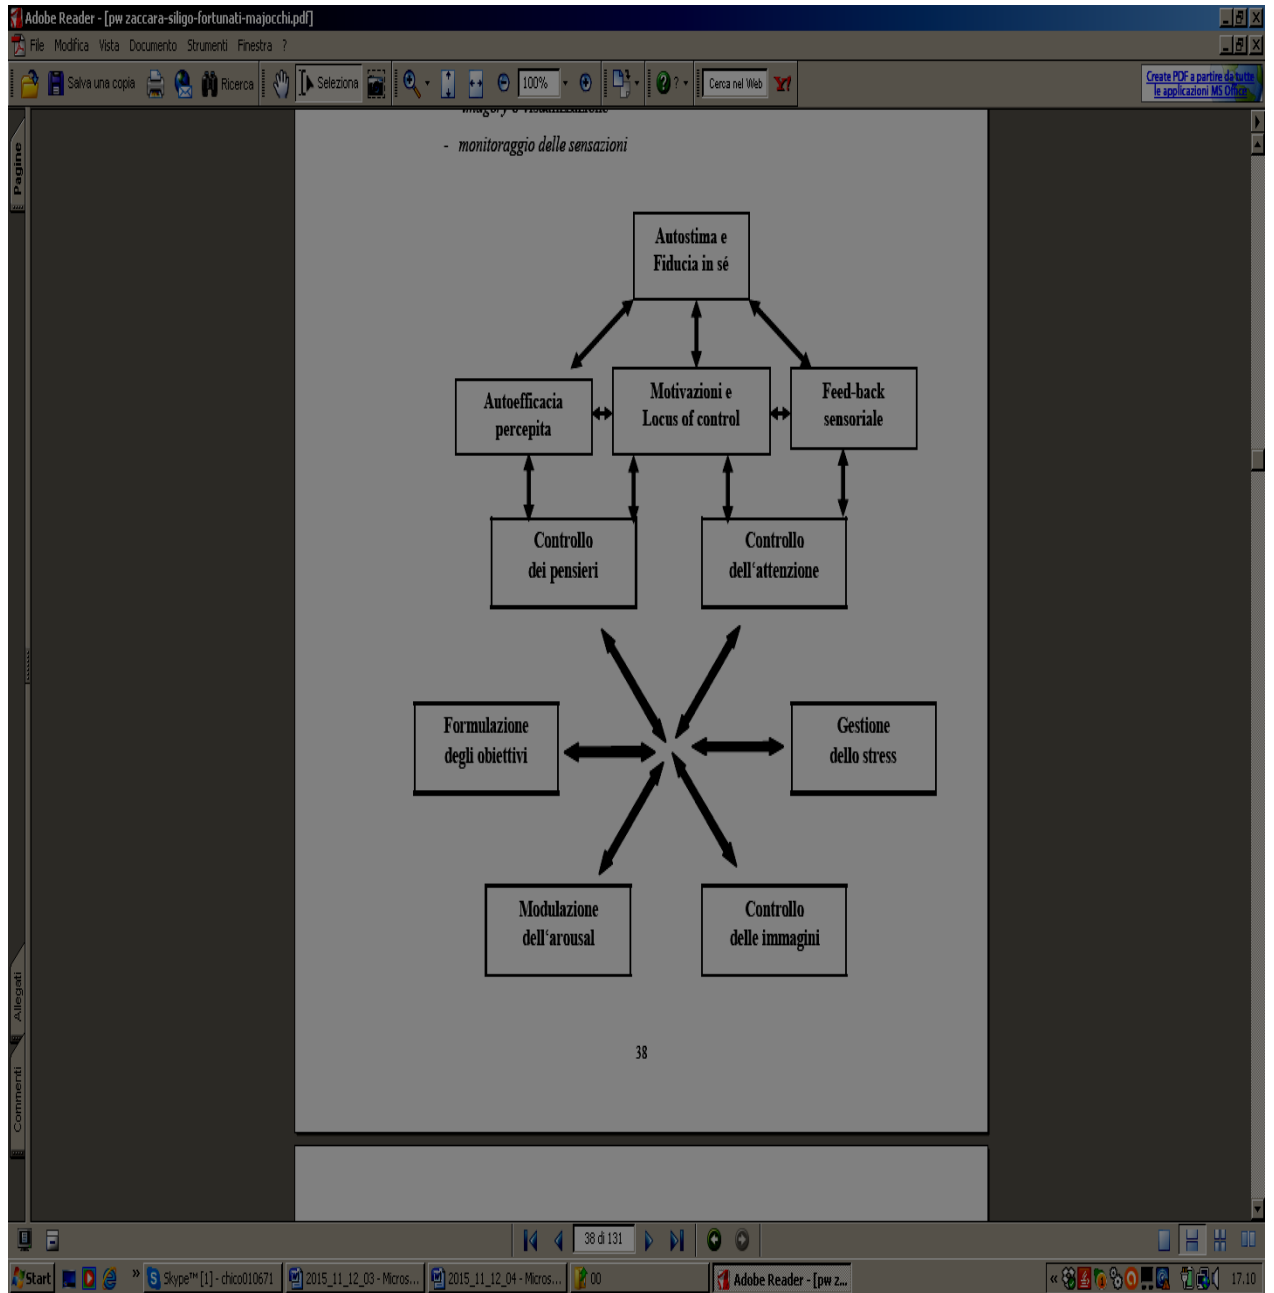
Adobe Reader - [pw zaccara-siligo-fortunati-majocchi.pdf]

File Modifica Vista Documento Strumenti Finestra ?

Salva una copia Ricerca Seleziona 100% Cerca nel Web

Create PDF a partire da tutte le applicazioni MS Office

Pagine

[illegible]

- monitoraggio delle sensazioni

Autostima e Fiducia in sé

Autoefficacia percepita

Motivazioni e Locus of control

Feed-back sensoriale

Controllo dei pensieri

Controllo dell'attenzione

Formulazione degli obiettivi

Gestione dello stress

Modulazione dell'arousal

Controllo delle immagini

38

Allegati

Commenti

38 di 131

Start Skype™ [1] - chico010671 2015_11_12_03 - Micros... 2015_11_12_04 - Micros... 00 Adobe Reader - [pw z... 17.10